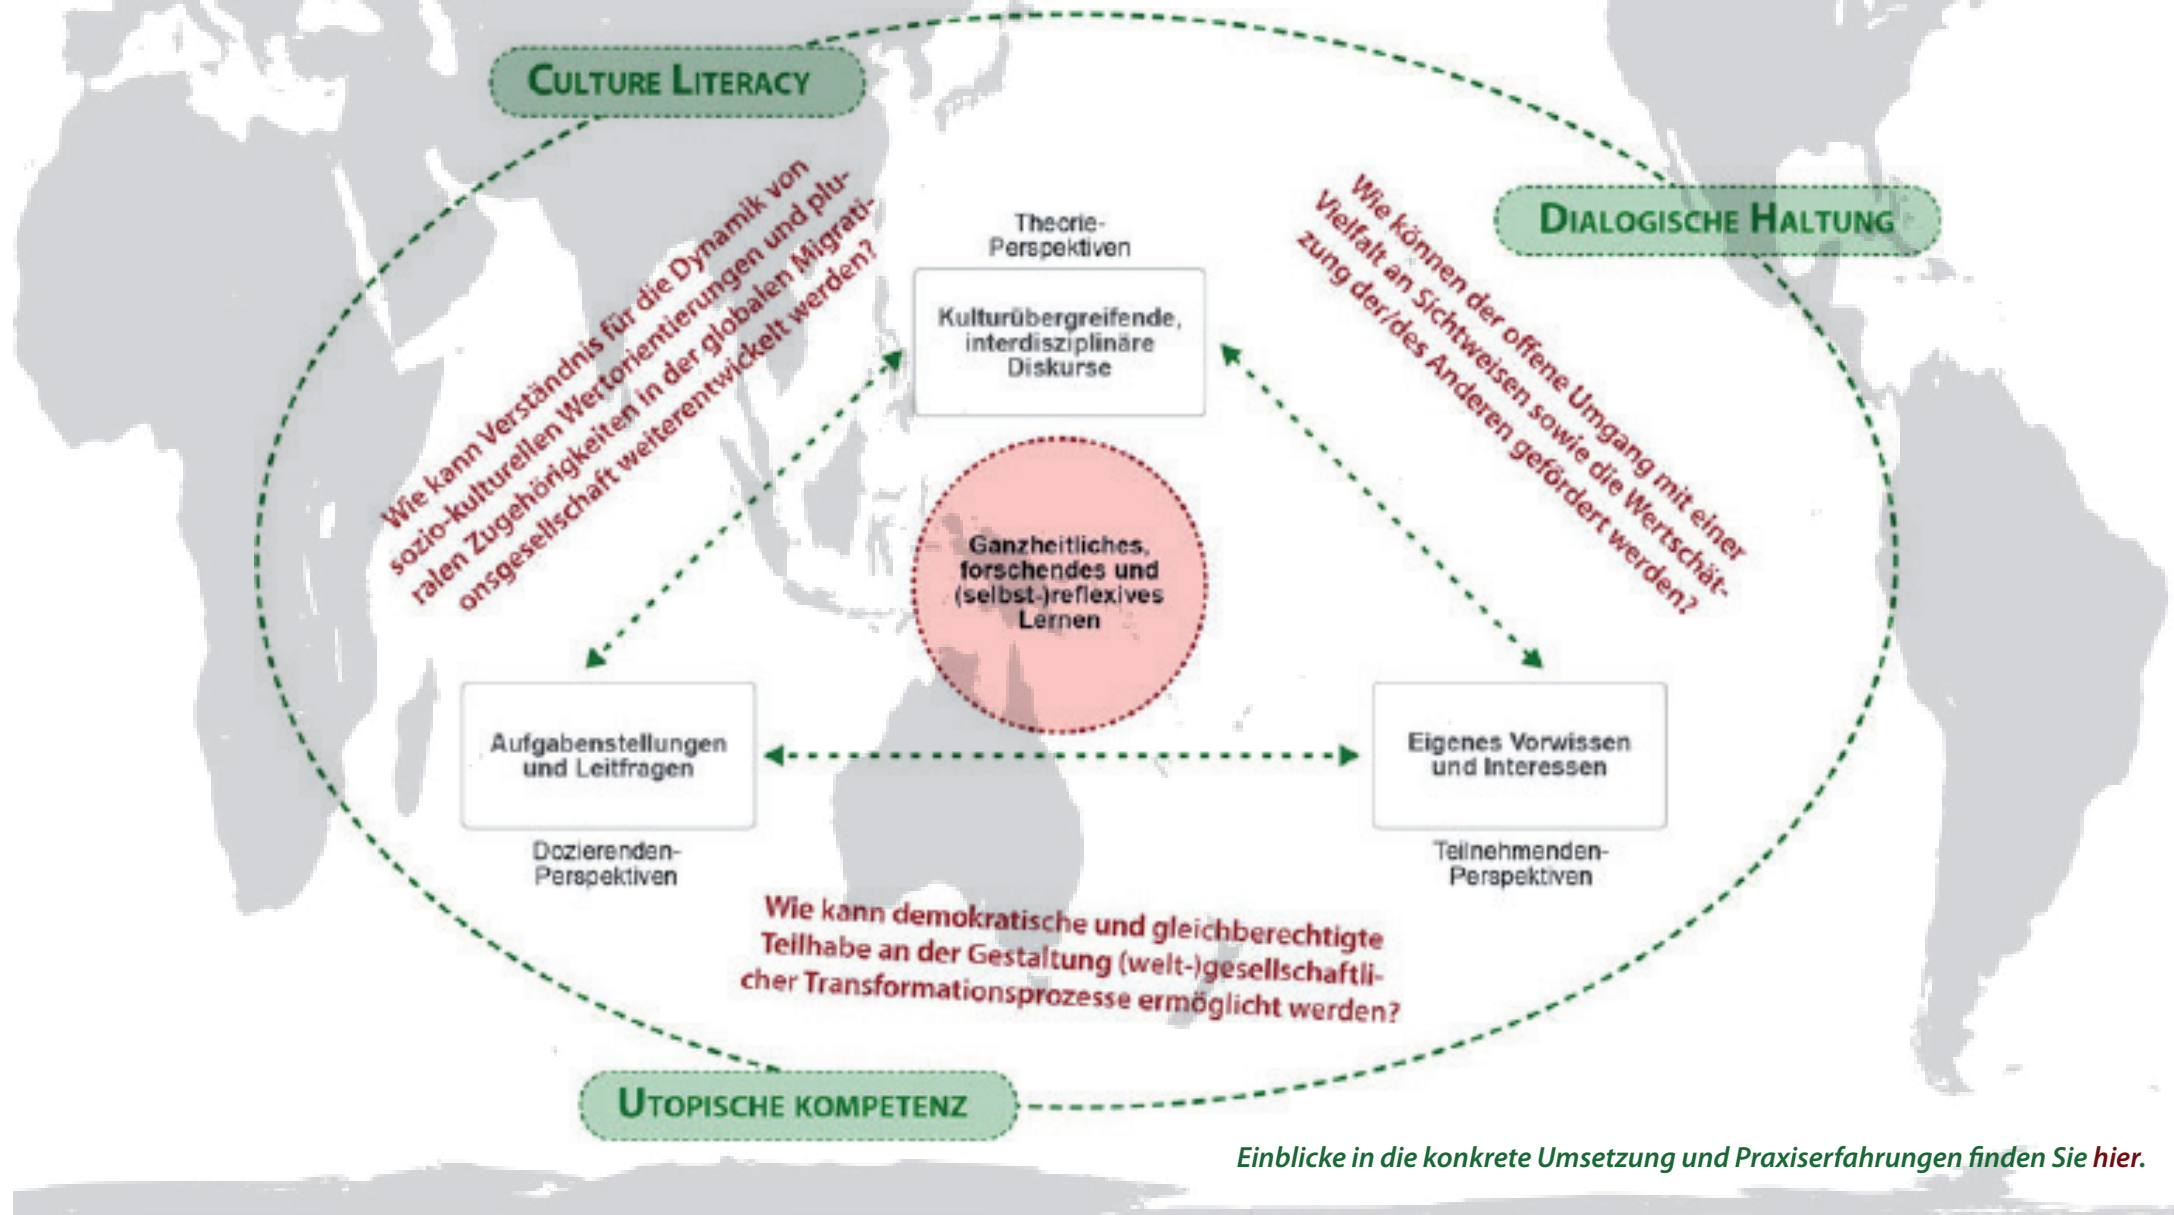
Culture Literacy

Wie kann Verständnis für die Dynamik von sozio-kulturellen Wertorientierungen und pluralen Zugehörigkeiten in der globalen Migrationsgesellschaft weiterentwickelt werden?

Theorie-Perspektiven

Kulturübergreifende, interdisziplinäre Diskurse

Dialogische Haltung

Wie können der offene Umgang mit einer Vielfalt an Sichtweisen sowie die Wertschätzung der/des Anderen gefördert werden?

Ganzheitliches, forschendes und (selbst-)reflexives Lernen

Aufgabenstellungen und Leitfragen

Dozierenden-Perspektiven

Eigenes Vorwissen und Interessen

Teilnehmenden-Perspektiven

Wie kann demokratische und gleichberechtigte Teilhabe an der Gestaltung (welt-)gesellschaftlicher Transformationsprozesse ermöglicht werden?

Utopische Kompetenz

Einblicke in die konkrete Umsetzung und Praxiserfahrungen finden Sie hier.